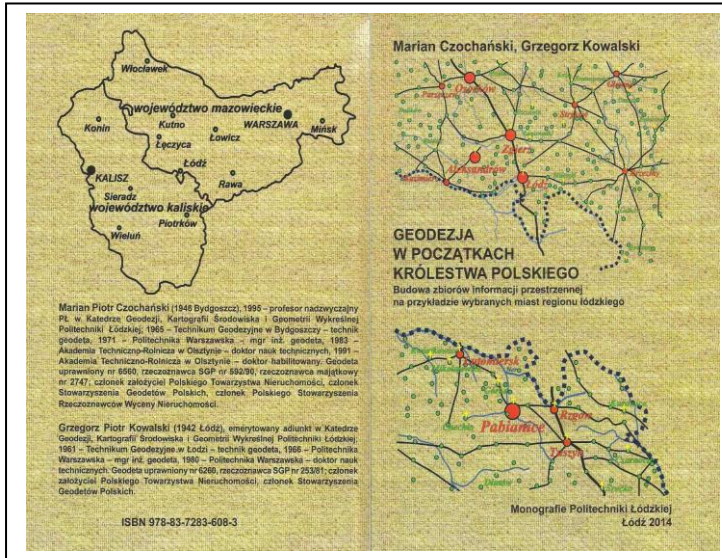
Włocławek
województwo mazowieckie
Konin
Kutno
WARSZAWA
Mińsk
Łęczyca
Łowicz
Łódź
KALISZ
Sieradz
Rawa
województwo kaliskie
Piotrków
Wieluń

Marian Piotr Czochański (1946 Bydgoszcz), 1995 – profesor nadzwyczajny PŁ w Katedrze Geodezji, Kartografii Środowiska i Geometrii Wykreślnej Politechniki Łódzkiej; 1965 – Technikum Geodezyjne w Bydgoszczy – technik geodeta, 1971 – Politechnika Warszawska – mgr inż. geodeta, 1983 – Akademia Techniczno-Rolnicza w Olsztynie – doktor nauk technicznych, 1991 Akademia Techniczno-Rolnicza w Olsztynie – doktor habilitowany. Geodeta uprawniony nr 6560, rzeczoznawca SGP nr 592/90, rzeczoznawca majątkowy nr 2747, członek założyciel Polskiego Towarzystwa Nieruchomości, członek Stowarzyszenia Geodetów Polskich, członek Polskiego Stowarzyszenia Rzeczoznawców Wyceny Nieruchomości.

Grzegorz Piotr Kowalski (1942 Łódź), emerytowany adiunkt w Katedrze Geodezji, Kartografii Środowiska i Geometrii Wykreślnej Politechniki Łódzkiej; 1961 – Technikum Geodezyjne w Łodzi – technik geodeta, 1966 – Politechnika Warszawska – mgr inż. geodeta, 1980 – Politechnika Warszawska – doktor nauk technicznych. Geodeta uprawniony nr 6260, rzeczoznawca SGP nr 253/81; członek założyciel Polskiego Towarzystwa Nieruchomości, członek Stowarzyszenia Geodetów Polskich.

ISBN 978-83-7283-608-3

Marian Czochański, Grzegorz Kowalski

Ozorków
Zgierz
Aleksandrów
Łódź

GEODEZJA W POCZĄTKACH KRÓLESTWA POLSKIEGO
Budowa zbiorów informacji przestrzennej na przykładzie wybranych miast regionu łódzkiego

Łaskomiersk
Pabianice
Rzgów
Tuszyn

Monografie Politechniki Łódzkiej
Łódź 2014